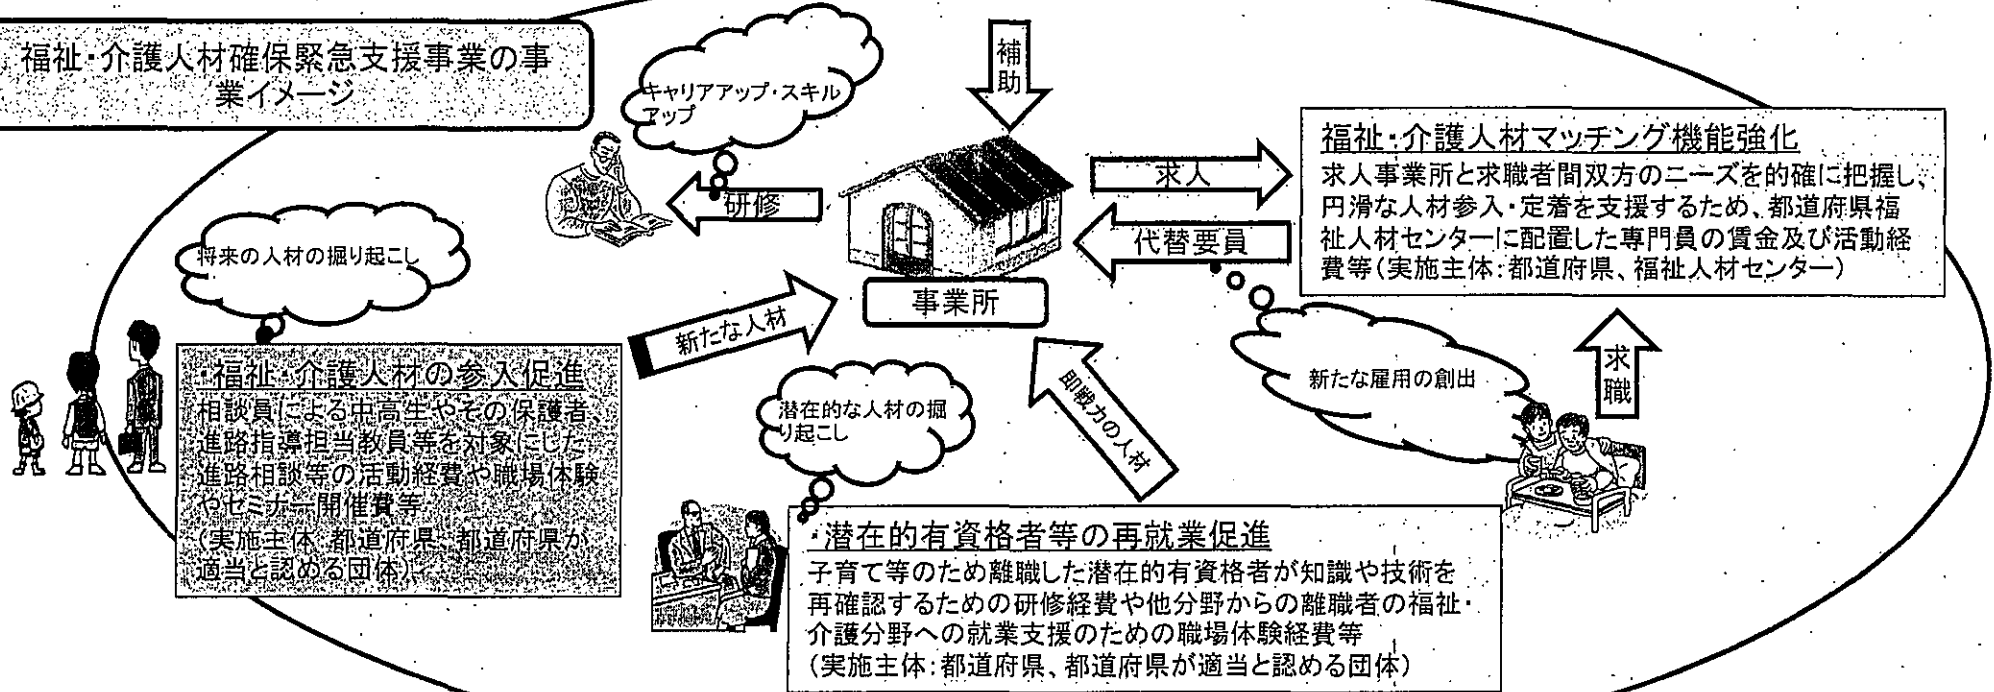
福祉・介護人材確保緊急支援事業の事業イメージ

補助

キャリアアップ・スキルアップ

研修

事業所

求人

代替要員

福祉・介護人材マッチング機能強化
求人事業所と求職者間双方のニーズを的確に把握し、円滑な人材参入・定着を支援するため、都道府県福祉人材センターに配置した専門員の賃金及び活動経費等（実施主体：都道府県、福祉人材センター）

将来の人材の掘り起こし

新たな人材

新たな雇用の創出

求職

・福祉・介護人材の参入促進
相談員による中高生やその保護者、進路指導担当教員等を対象にした進路相談等の活動経費や職場体験やセミナー開催費等
（実施主体：都道府県、都道府県が適当と認める団体）

潜在的な人材の掘り起こし

即戦力の人材

・潜在的有資格者等の再就業促進
子育て等のため離職した潜在的有資格者が知識や技術を再確認するための研修経費や他分野からの離職者の福祉・介護分野への就業支援のための職場体験経費等
（実施主体：都道府県、都道府県が適当と認める団体）